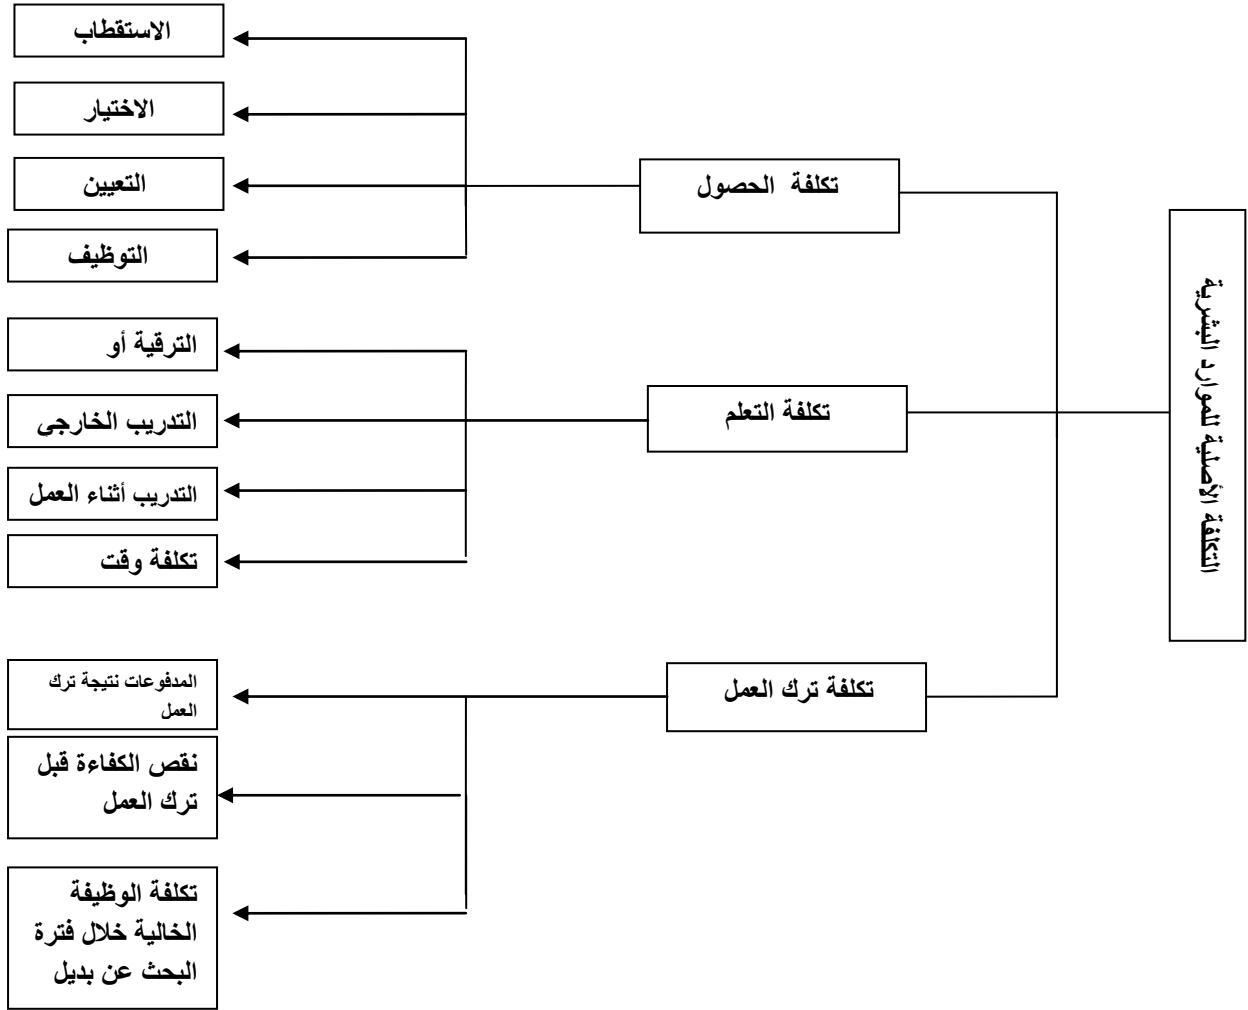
التكلفة الأصلية للموارد البشرية

تكلفة الحصول

تكلفة التعلم

تكلفة ترك العمل

الاستقطاب

الاختيار

التعيين

التوظيف

الترقية أو

التدريب الخارجى

التدريب أثناء العمل

تكلفة وقت

المدفوعات نتيجة ترك العمل

نقص الكفاءة قبل ترك العمل

تكلفة الوظيفة الخالية خلال فترة البحث عن بديل